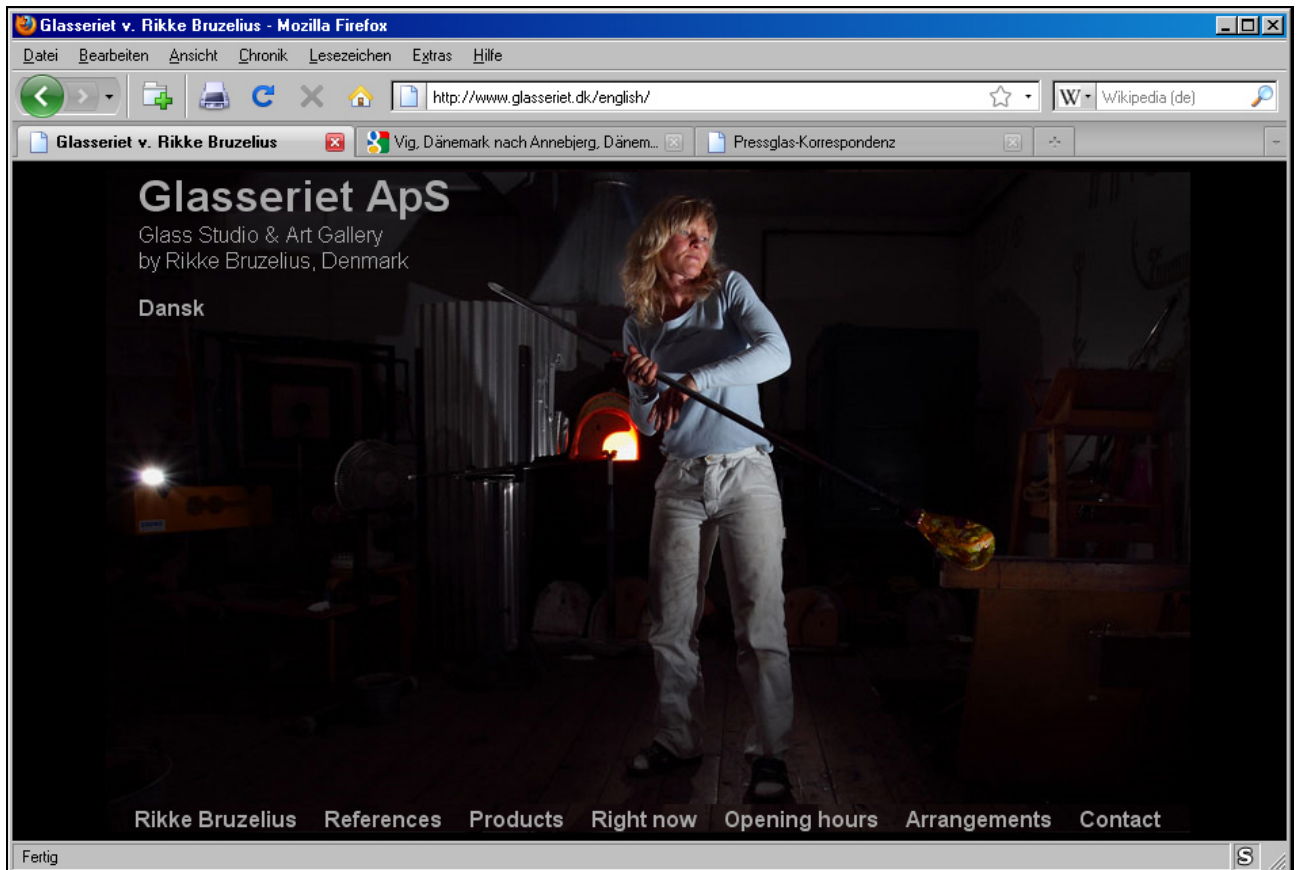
Glasseriet v. Rikke Bruzelius - Mozilla Firefox

Datei Bearbeiten Ansicht Chronik Lesezeichen Extras Hilfe

http://www.glasseriet.dk/english/

Wikipedia (de)

Glasseriet v. Rikke Bruzelius

Vig, Dänemark nach Annebjerg, Dänem...

Pressglas-Korrespondenz

Glasseriet ApS

Glass Studio & Art Gallery
by Rikke Bruzelius, Denmark

Dansk

Rikke Bruzelius References Products Right now Opening hours Arrangements Contact

Fertig